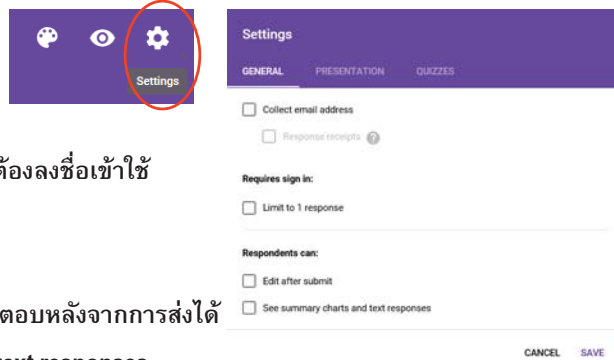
Settings

ต้องลงชื่อเข้าใช้

ตอบหลังจากการส่งได้

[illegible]

Settings

GENERAL PRESENTATION QUIZZES

Collect email address

Response receipts

Requires sign in:

Limit to 1 response

Respondents can:

Edit after submit

See summary charts and text responses

CANCEL SAVE